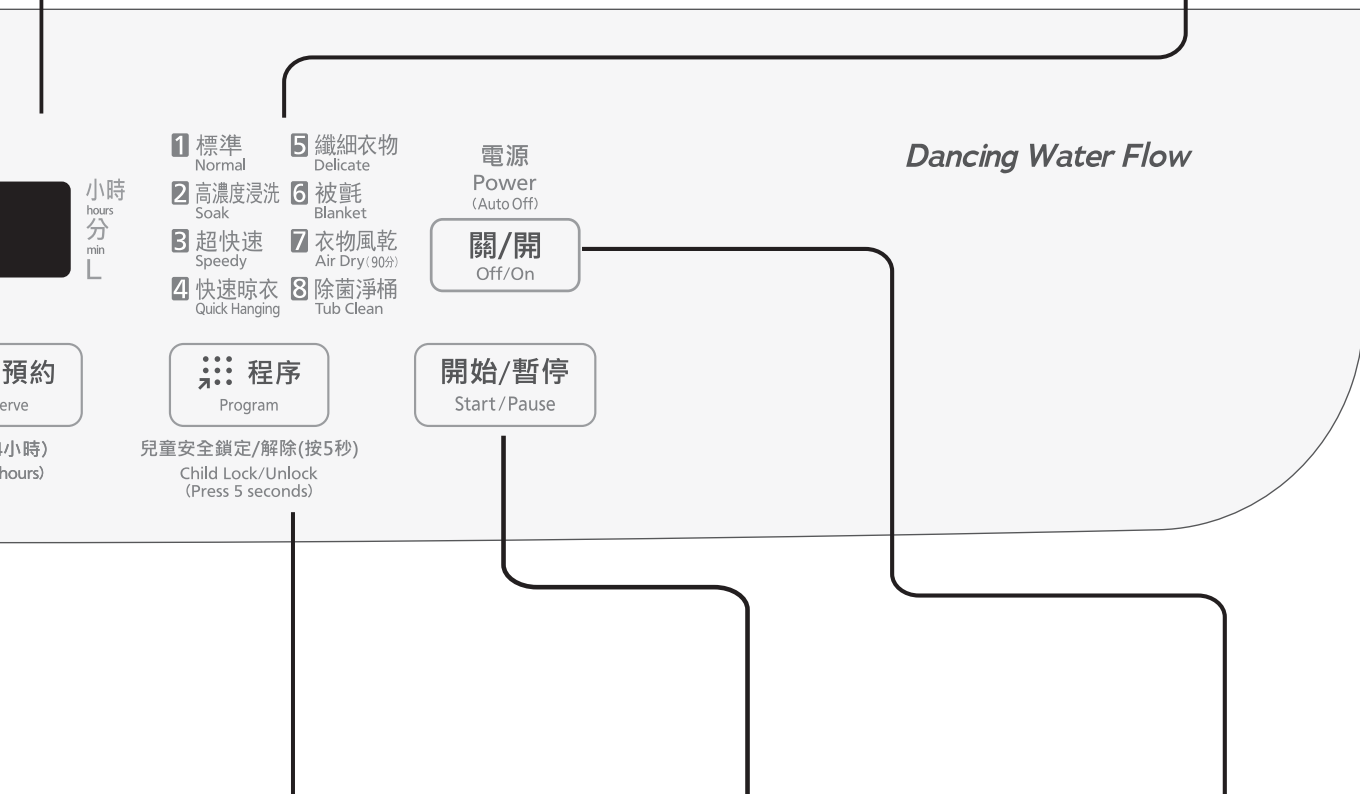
小時
hours
分
min
L

1 標準
Normal
2 高濃度浸洗
Soak
3 超快速
Speedy
4 快速晾衣
Quick Hanging

5 纖細衣物
Delicate
6 被氈
Blanket
7 衣物風乾
Air Dry(90分)
8 除菌淨桶
Tub Clean

電源
Power
(Auto Off)
關/開
Off/On

Dancing Water Flow

預約
erve
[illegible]小時)
hours)

程序
Program
兒童安全鎖定/解除(按5秒)
Child Lock/Unlock
(Press 5 seconds)

開始/暫停
Start/Pause